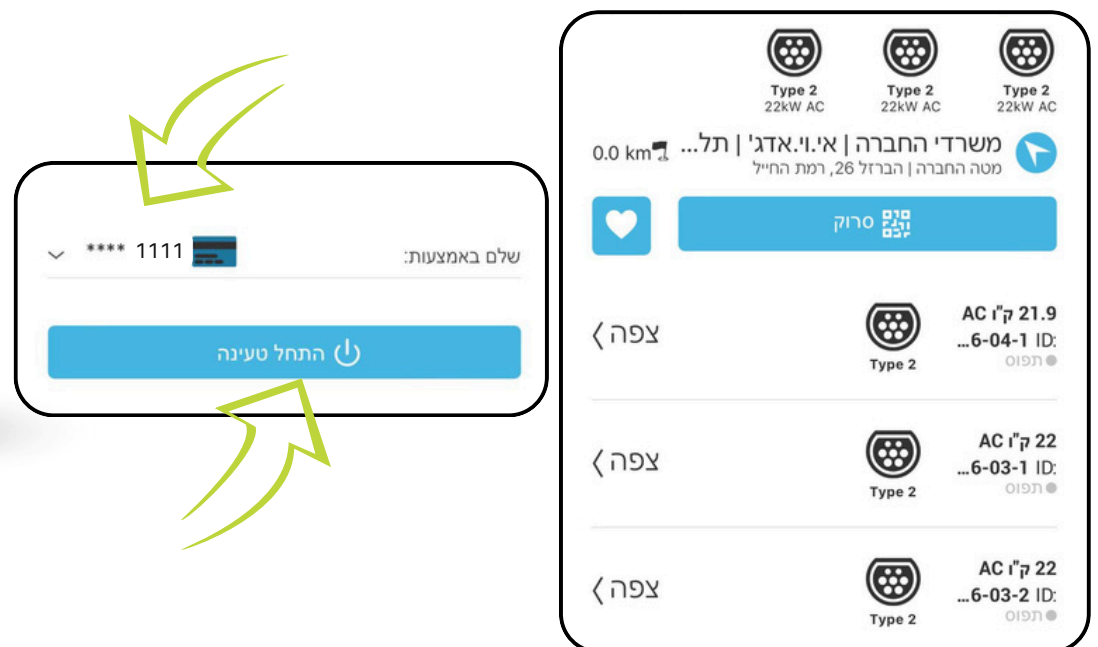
שלם באמצעות: 1111 ****

התחל טעינה

Type 2
22kW AC

Type 2
22kW AC

Type 2
22kW AC

משרדי החברה | אי.וי.אדג' | תל...
מטה החברה | הברזל 26, רמת החייל
0.0 km

סרוק

21.9 קו"ט AC
ID: 6-04-1...
תפוס
Type 2
צפה

22 קו"ט AC
ID: 6-03-1...
תפוס
Type 2
צפה

22 קו"ט AC
ID: 6-03-2...
תפוס
Type 2
צפה